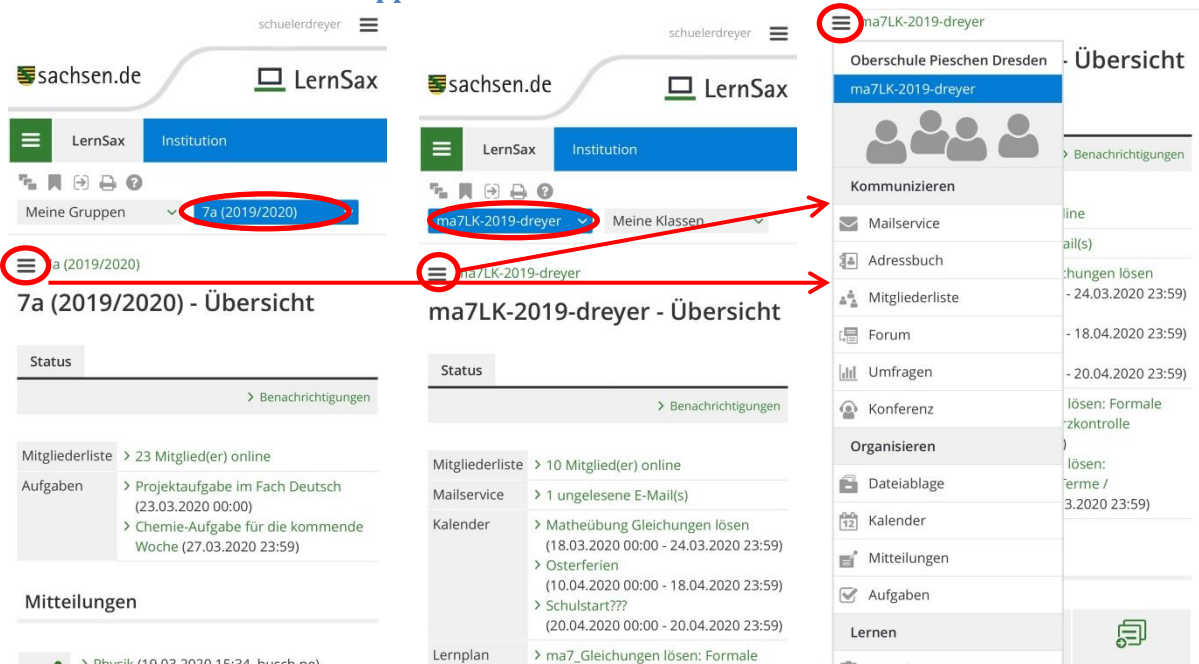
schuelerdreyer

sachsen.de

LernSax

LernSax

Institution

Meine Gruppen

7a (2019/2020)

a (2019/2020)

7a (2019/2020) - Übersicht

Status

> Benachrichtigungen

| Mitgliederliste | > 23 Mitglied(er) online |
|---|---|
| Aufgaben | > Projektaufgabe im Fach Deutsch (23.03.2020 00:00) > Chemie-Aufgabe für die kommende Woche (27.03.2020 23:59) |

Mitteilungen

> Physik (19.03.2020 15:34, busch.no)

schuelerdreyer

sachsen.de

LernSax

LernSax

Institution

ma7LK-2019-dreyer

Meine Klassen

ma7LK-2019-dreyer

ma7LK-2019-dreyer - Übersicht

Status

> Benachrichtigungen

| Mitgliederliste | > 10 Mitglied(er) online |
|---|---|
| Mailservice | > 1 ungelesene E-Mail(s) |
| Kalender | > Matheübung Gleichungen lösen (18.03.2020 00:00 - 24.03.2020 23:59) > Osterferien (10.04.2020 00:00 - 18.04.2020 23:59) > Schulstart??? (20.04.2020 00:00 - 20.04.2020 23:59) |
| Lernplan | > ma7_Gleichungen lösen: Formale |

ma7LK-2019-dreyer

Oberschule Pieschen Dresden

ma7LK-2019-dreyer

Kommunizieren

Mailservice

Adressbuch

Mitgliederliste

Forum

Umfragen

Konferenz

Organisieren

Dateiablage

Kalender

Mitteilungen

Aufgaben

Lernen

- Übersicht

> Benachrichtigungen

line

ail(s)

chungen lösen

- 24.03.2020 23:59)

- 18.04.2020 23:59)

- 20.04.2020 23:59)

lösen: Formale

rzkontrolle

)

lösen:

Terme /

3.2020 23:59)